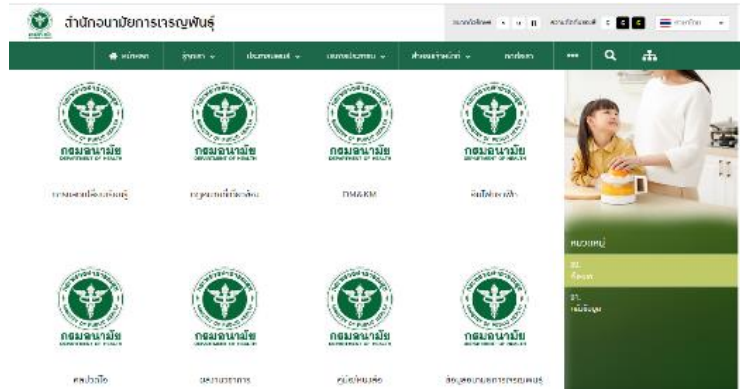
สำนักอนามัยการเจริญพันธุ์

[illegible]

หน้าแรก | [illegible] | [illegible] | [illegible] | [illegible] | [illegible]

กรมอนามัย
DEPARTMENT OF HEALTH

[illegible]

กรมอนามัย
DEPARTMENT OF HEALTH

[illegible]

กรมอนามัย
DEPARTMENT OF HEALTH

DM&KM

กรมอนามัย
DEPARTMENT OF HEALTH

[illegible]

หมวดหมู่

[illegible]

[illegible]

กรมอนามัย
DEPARTMENT OF HEALTH

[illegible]

กรมอนามัย
DEPARTMENT OF HEALTH

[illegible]

กรมอนามัย
DEPARTMENT OF HEALTH

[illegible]

กรมอนามัย
DEPARTMENT OF HEALTH

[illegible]